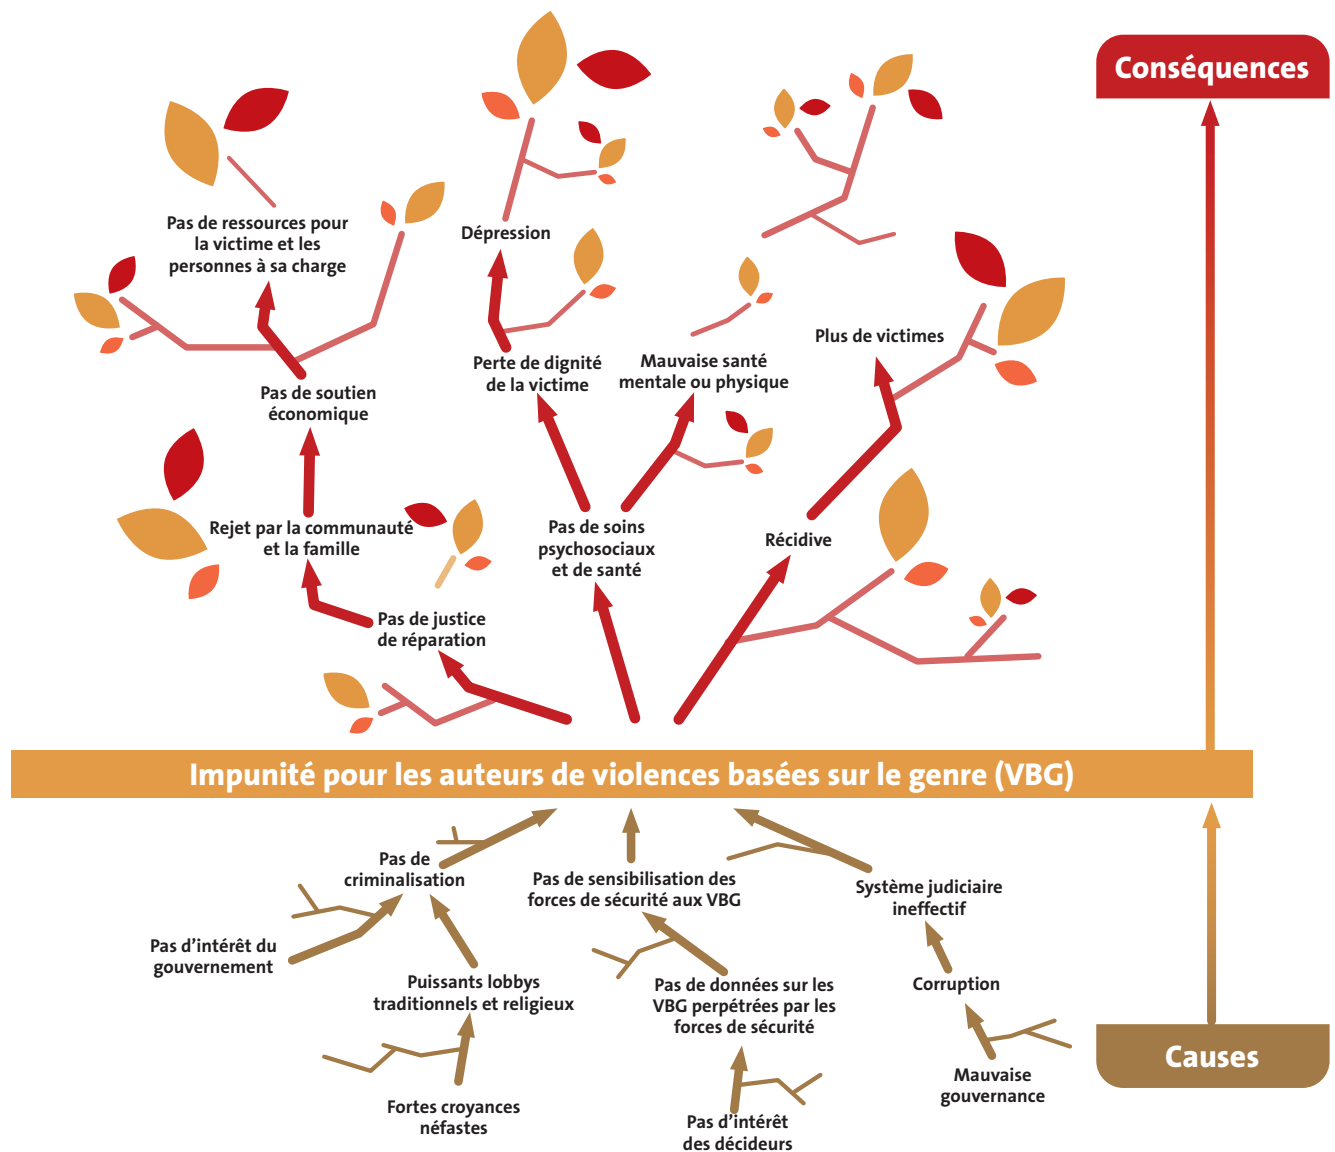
Conséquences

Pas de ressources pour la victime et les personnes à sa charge

Dépression

Perte de dignité de la victime

Mauvaise santé mentale ou physique

Plus de victimes

Pas de soutien économique

Rejet par la communauté et la famille

Pas de soins psychosociaux et de santé

Récidive

Pas de justice de réparation

Impunité pour les auteurs de violences basées sur le genre (VBG)

Pas de criminalisation

Pas de sensibilisation des forces de sécurité aux VBG

Système judiciaire ineffectif

Pas d'intérêt du gouvernement

Puissants lobbys traditionnels et religieux

Pas de données sur les VBG perpétrées par les forces de sécurité

Corruption

Fortes croyances néfastes

Pas d'intérêt des décideurs

Mauvaise gouvernance

Causes